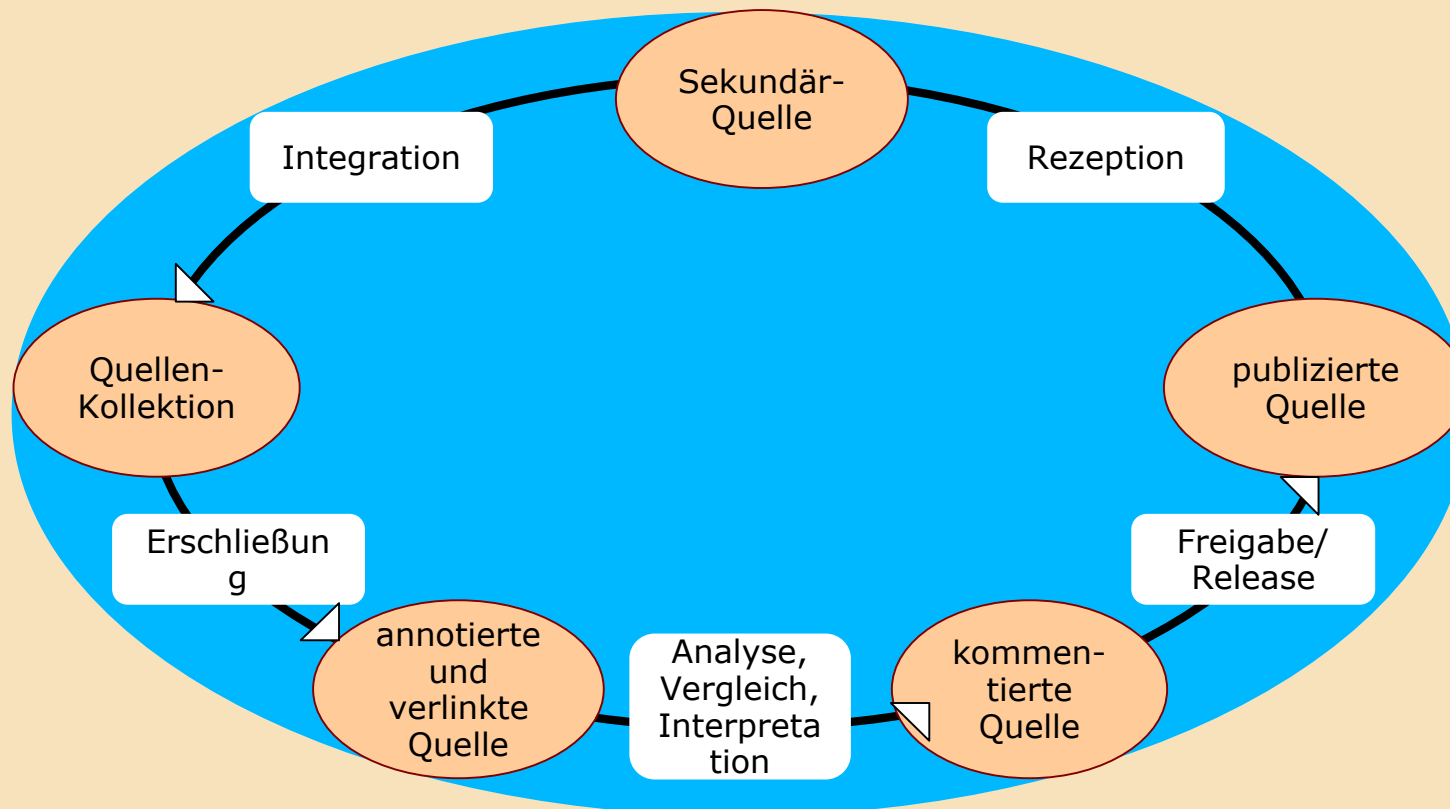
Sekundär-Quelle

Rezeption

publizierte Quelle

Freigabe/ Release

kommen-tierte Quelle

Analyse, Vergleich, Interpretation

annotierte und verlinkte Quelle

Erschließung

Quellen-Kollektion

Integration